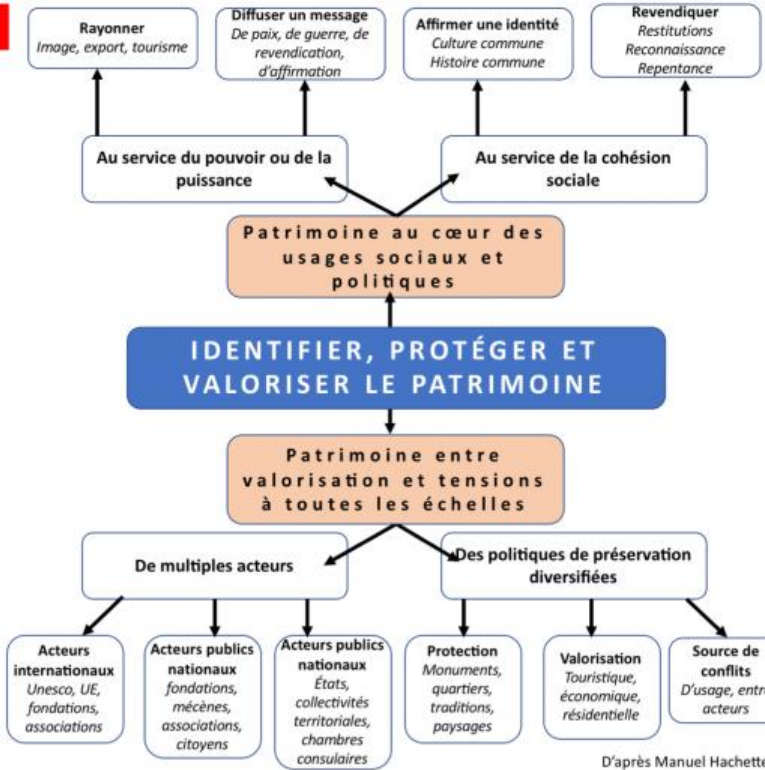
Rayonner
Image, export, tourisme

Diffuser un message
De paix, de guerre, de revendication, d'affirmation

Affirmer une identité
Culture commune
Histoire commune

Revendiquer
Restitutions
Reconnaissance
Repentance

Au service du pouvoir ou de la puissance

Au service de la cohésion sociale

Patrimoine au cœur des usages sociaux et politiques

IDENTIFIER, PROTÉGER ET VALORISER LE PATRIMOINE

Patrimoine entre valorisation et tensions à toutes les échelles

De multiples acteurs

Des politiques de préservation diversifiées

Acteurs internationaux
Unesco, UE, fondations, associations

Acteurs publics nationaux
fondations, mécènes, associations, citoyens

Acteurs publics nationaux
États, collectivités territoriales, chambres consulaires

Protection
Monuments, quartiers, traditions, paysages

Valorisation
Touristique, économique, résidentielle

Source de conflits
D'usage, entr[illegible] acteurs

D'après Manuel Hachette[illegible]